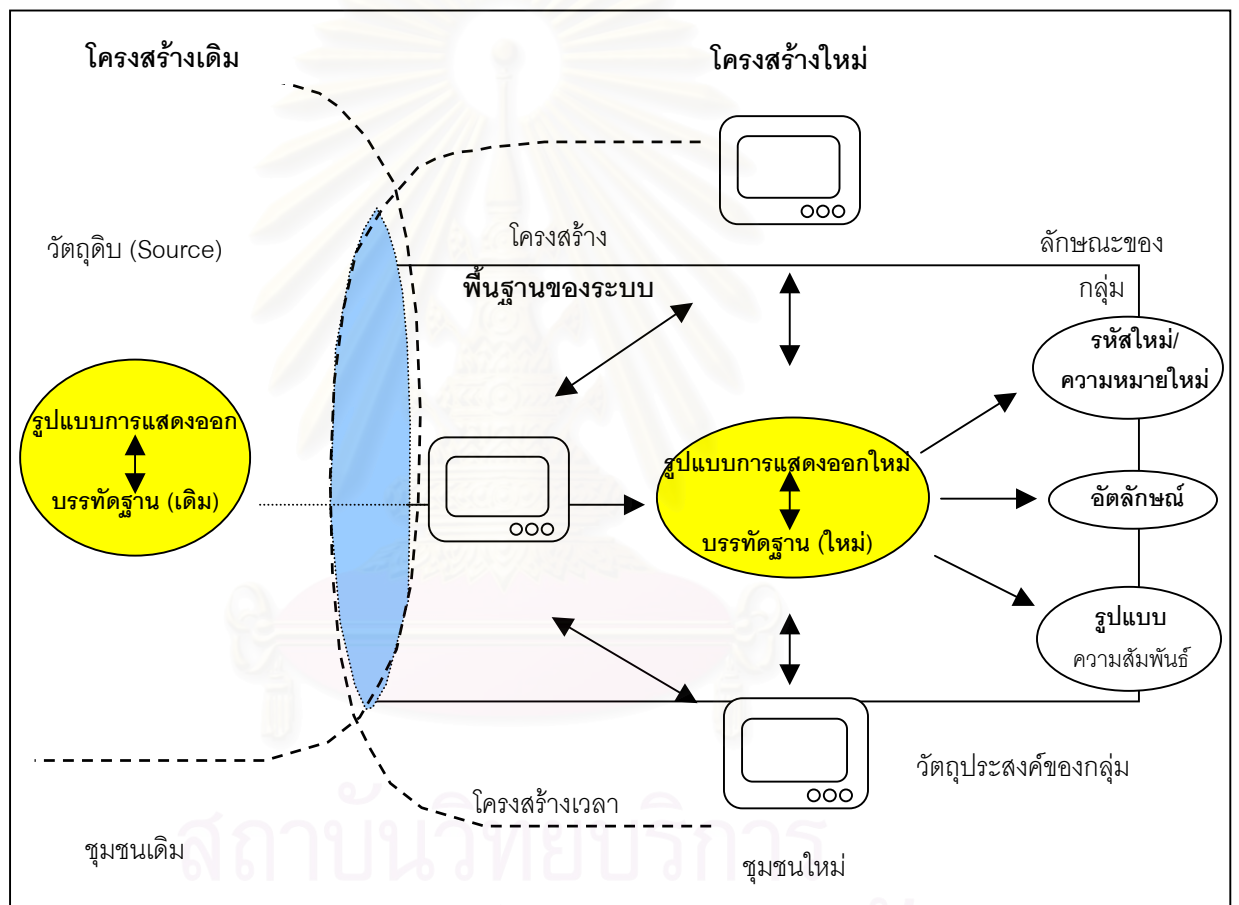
โครงสร้างเดิม

โครงสร้างใหม่

วัตถุดิบ (Source)

โครงสร้าง

พื้นฐานของระบบ

ลักษณะของกลุ่ม

รหัสใหม่/ความหมายใหม่

รูปแบบการแสดงออก

บรรทัดฐาน (เดิม)

รูปแบบการแสดงออกใหม่

บรรทัดฐาน (ใหม่)

อัตลักษณ์

รูปแบบ ความสัมพันธ์

วัตถุประสงค์ของกลุ่ม

โครงสร้างเวลา

ชุมชนเดิม

ชุมชนใหม่

สถาบันวิทยบริการ